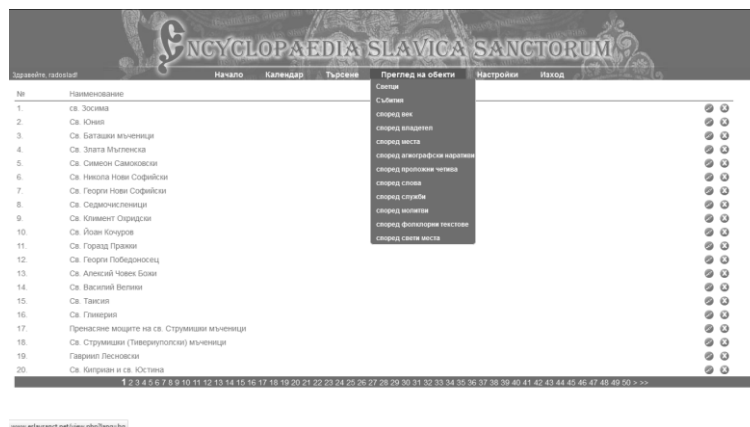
ENCYCLOPAEDIA SLAVICA SANCTORUM

Здравейте, radoslad!

Начало Календар Търсене Преглед на обекти Настройки Изход

Светци
Събития
според век
според владетел
според места
според агиографски наративи
според проложни четива
според слова
според служби
според молитви
според фолклорни текстове
според свети места

| № | Наименование |
|---|---|
| 1. | св. Зосима |
| 2. | Св. Юния |
| 3. | Св. Баташки мъченици |
| 4. | Св. Злата Мъгленска |
| 5. | Св. Симеон Самоковски |
| 6. | Св. Никола Нови Софийски |
| 7. | Св. Георги Нови Софийски |
| 8. | Св. Седмочисленици |
| 9. | Св. Климент Охридски |
| 10. | Св. Йоан Кочуров |
| 11. | Св. Горазд Пражки |
| 12. | Св. Георги Победоносец |
| 13. | Св. Алексий Човек Божи |
| 14. | Св. Василий Велики |
| 15. | Св. Таисия |
| 16. | Св. Гликерия |
| 17. | Пренасяне мощите на св. Струмишки мъченици |
| 18. | Св. Струмишки (Тивериуполски) мъченици |
| 19. | Гаврил Лесновски |
| 20. | Св. Киприан и св. Юстина |

1 2 3 4 5 6 7 8 9 10 11 12 13 14 15 16 17 18 19 20 21 22 23 24 25 26 27 28 29 30 31 32 33 34 35 36 37 38 39 40 41 42 43 44 45 46 47 48 49 50 > >>

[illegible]